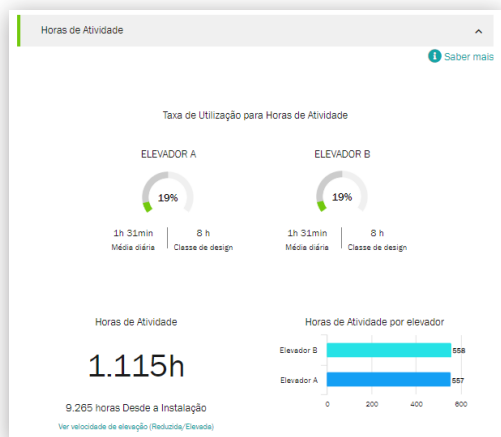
Horas de Atividade

Saber mais

Taxa de Utilização para Horas de Atividade

ELEVADOR A

19%

1h 31min
Média diária

8 h
Classe de design

ELEVADOR B

19%

1h 31min
Média diária

8 h
Classe de design

Horas de Atividade

1.115h

9.265 horas Desde a Instalação

Ver velocidade de elevação (Reduzida/Elevada)

Horas de Atividade por elevador

Elevador B 558

Elevador A 557

0 200 400 600